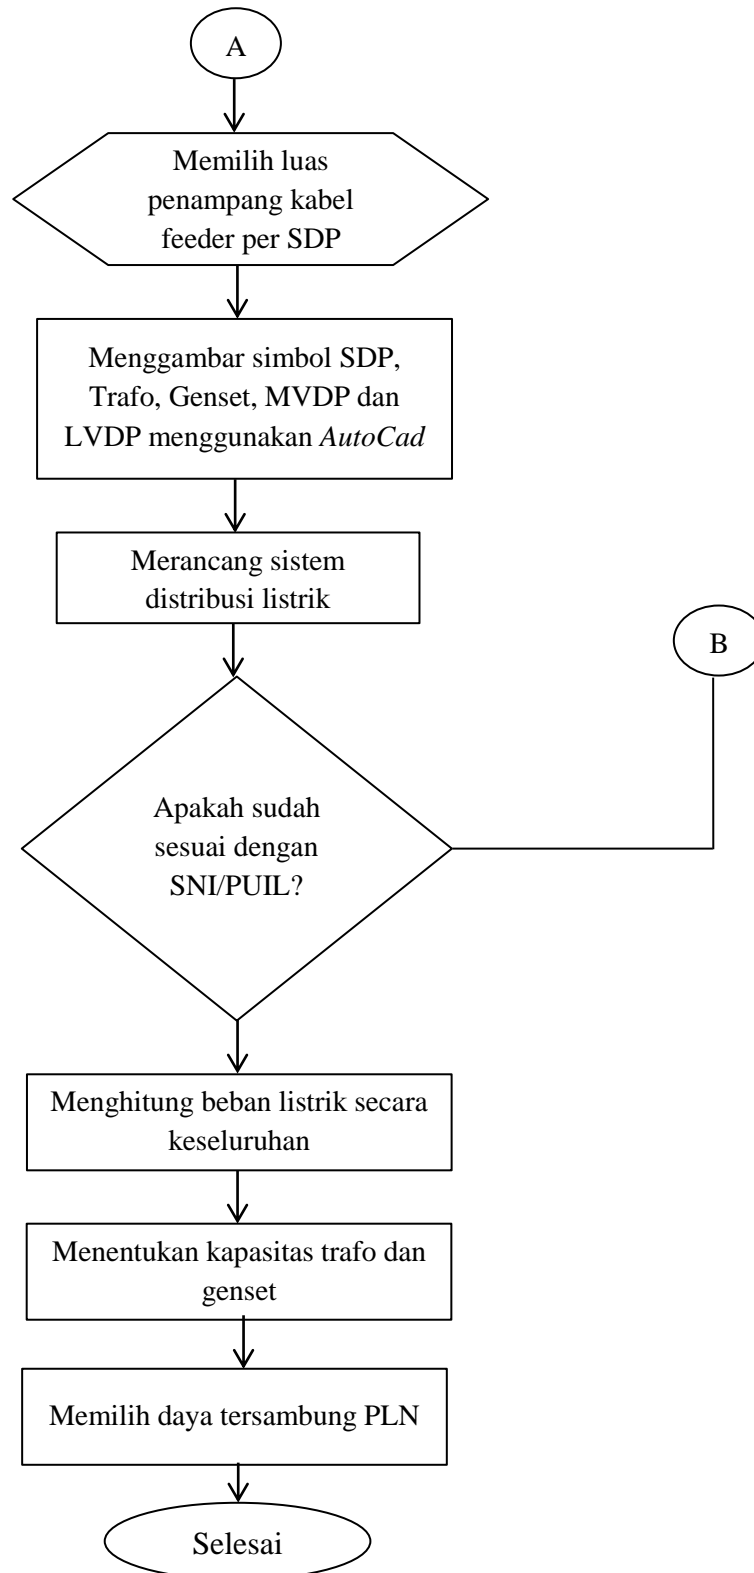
A

Memilih luas penampang kabel feeder per SDP

Menggambar simbol SDP, Trafo, Genset, MVDP dan LVDP menggunakan *AutoCad*

Merancang sistem distribusi listrik

B

Apakah sudah sesuai dengan SNI/PUIL?

Menghitung beban listrik secara keseluruhan

Menentukan kapasitas trafo dan genset

Memilih daya tersambung PLN

Selesai